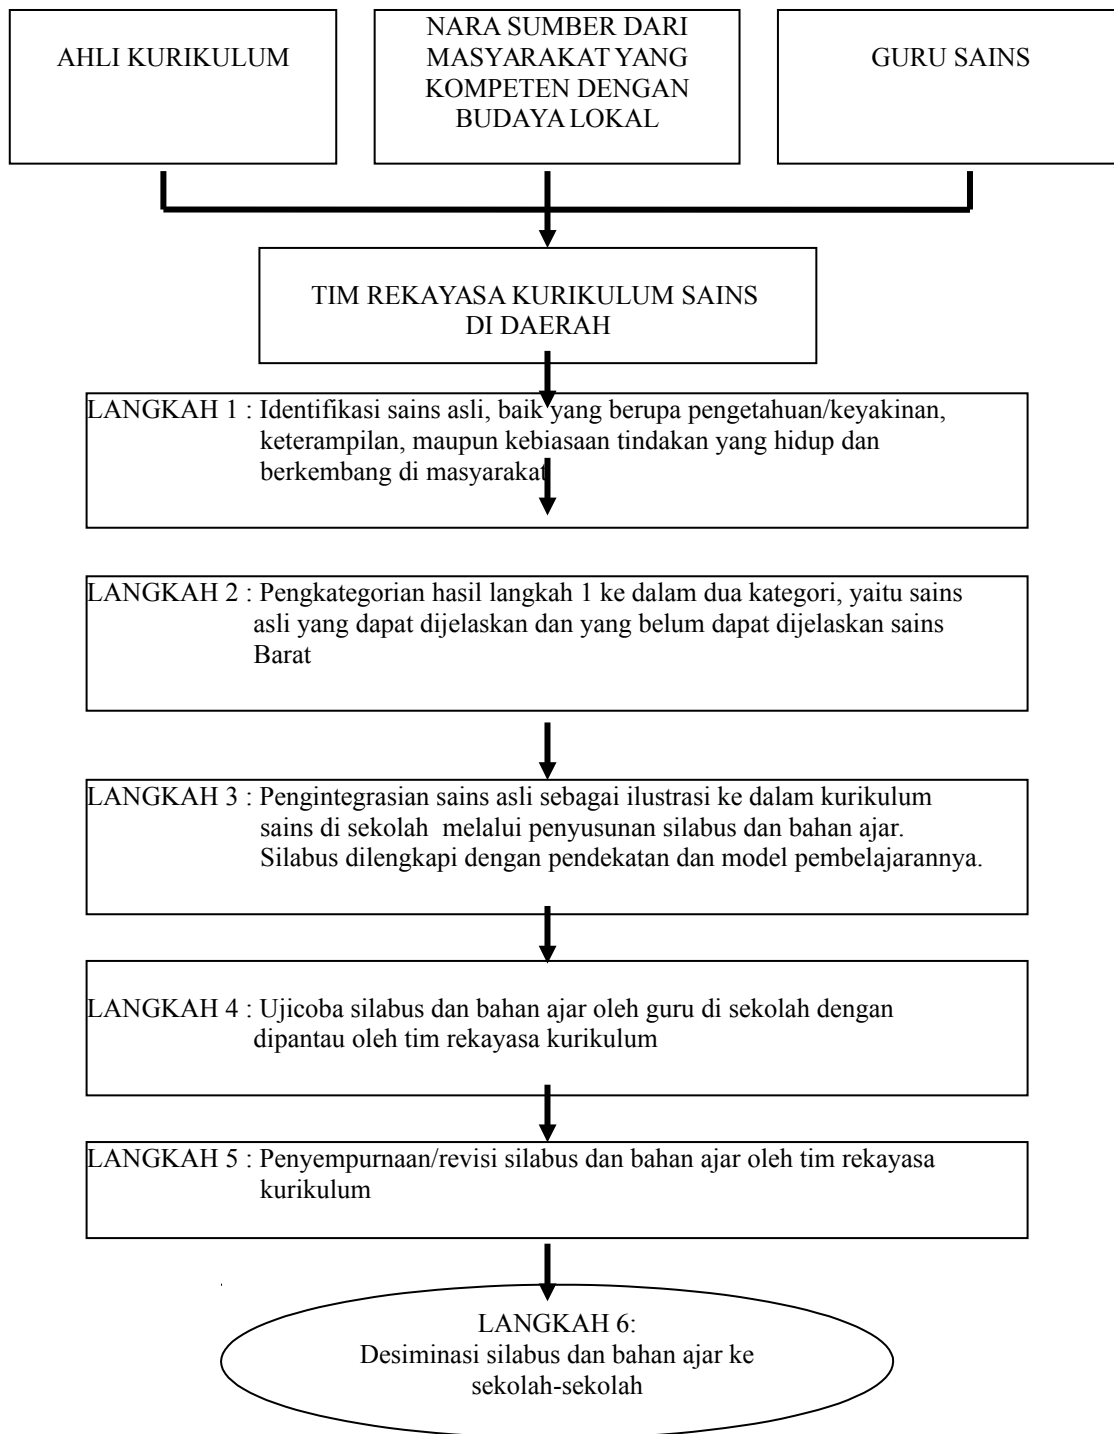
AHLI KURIKULUM

NARA SUMBER DARI MASYARAKAT YANG KOMPETEN DENGAN BUDAYA LOKAL

GURU SAINS

TIM REKAYASA KURIKULUM SAINS DI DAERAH

LANGKAH 1 : Identifikasi sains asli, baik yang berupa pengetahuan/keyakinan, keterampilan, maupun kebiasaan tindakan yang hidup dan berkembang di masyarakat

LANGKAH 2 : Pengkategorian hasil langkah 1 ke dalam dua kategori, yaitu sains asli yang dapat dijelaskan dan yang belum dapat dijelaskan sains Barat

LANGKAH 3 : Pengintegrasian sains asli sebagai ilustrasi ke dalam kurikulum sains di sekolah melalui penyusunan silabus dan bahan ajar. Silabus dilengkapi dengan pendekatan dan model pembelajarannya.

LANGKAH 4 : Ujicoba silabus dan bahan ajar oleh guru di sekolah dengan dipantau oleh tim rekayasa kurikulum

LANGKAH 5 : Penyempurnaan/revisi silabus dan bahan ajar oleh tim rekayasa kurikulum

LANGKAH 6:
Desiminasi silabus dan bahan ajar ke sekolah-sekolah